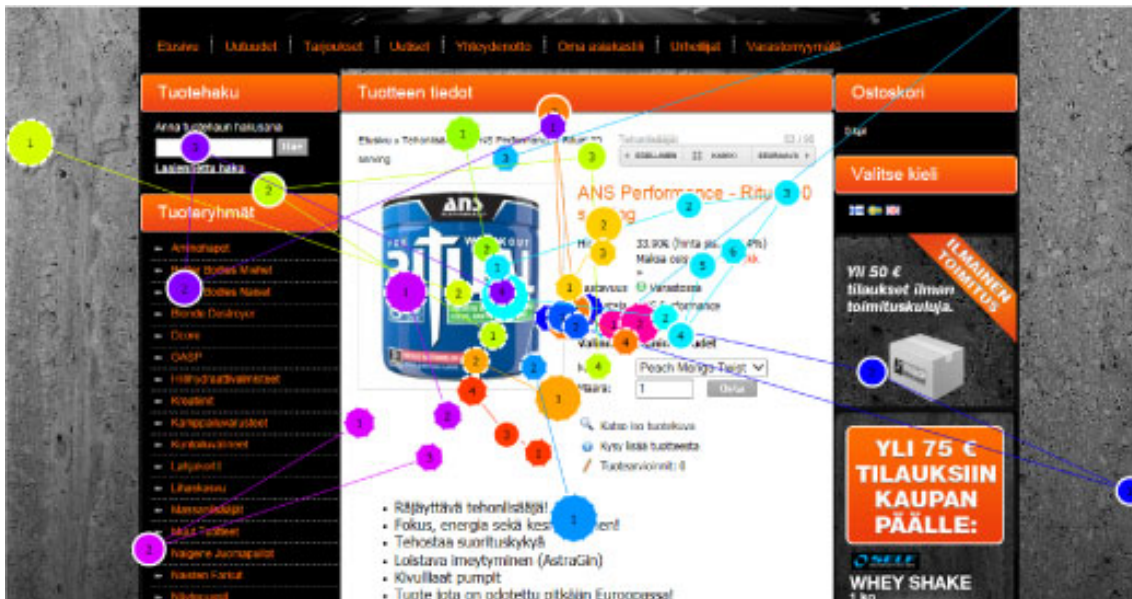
Etusivu | Uutuudet | Tarjoukset | Uutiset | Yhteydenotto | Oma asiakastili | Urheilijat | Varastomyymälä

Tuotehaku

Anna tuotehaun hakusana

Hae

Laajennettu haku

Tuoteryhmät

Aminohapot

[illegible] Bodies Mehut

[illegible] Bodies Naiset

Blonde Desiroyer

Dcore

OASP

Hiilihydraattivalmisteet

Kreatiinit

Kamppailuvarusteet

Kuntoiluvarusteet

Laihdutus

Lihankasvu

Mamsaneläkept

Muut Tuotteet

Naisten Juomapullot

Naisten Farkut

Tuotteen tiedot

Etusivu » Tehonlisääjät » ANS Performance - Ritual 30 serving

Tuhansiasta 33 / 95

« EDELLINEN | KAIKKI | SEURAAVA »

ANS Performance - Ritual 30 serving

33.90€ (hinta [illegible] 4/h)

Maksa osissa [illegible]

Saatavuus: Varastossa

Valmistaja: ANS Performance

Valitse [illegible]

Maku: Peach Mango Twist

Määrä: 1 Osta

Katso iso tuotekuva

Kysy lisää tuotteesta

Tuotearvioinnit: 0

• Räjäyttävä tehonlisääjä!
• Fokus, energia sekä kestävyys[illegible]!
• Tehostaa suorituskykyä
• Loistava imeytyminen (AstraGin)
• Kivuliaat pumpit
• Tuote jota on odotettu pitkään Euroopassa!

Ostoskori

Tyhjä

Valitse kieli

ILMAINEN TOIMITUS

Yli 50 € tilaukset ilman toimituskuluja.

YLI 75 € TILAUKSIIN KAUPAN PÄÄLLE:

SELE

WHEY SHAKE